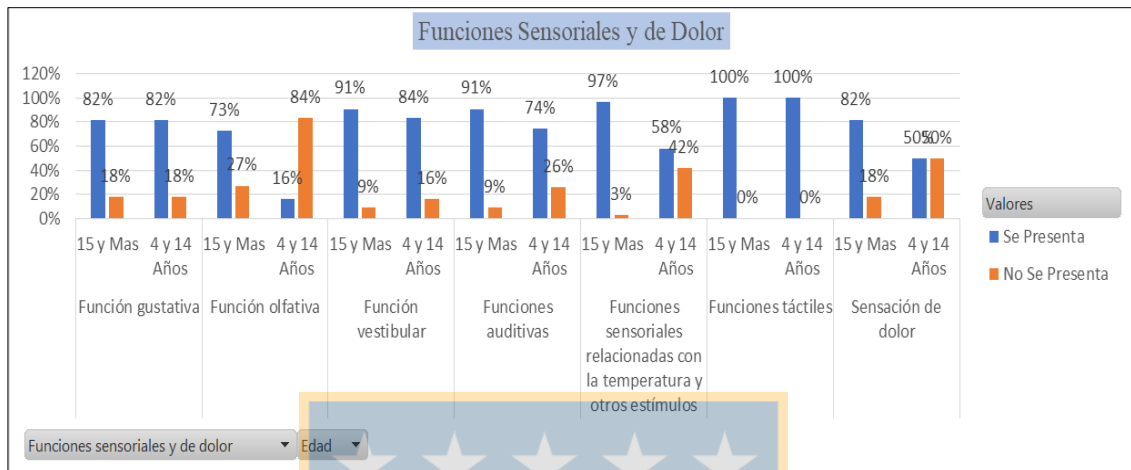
Funciones Sensoriales y de Dolor

120%
100%
80%
60%
40%
20%
0%

82% 18% 82% 18%
73% 27% 16% 84%
91% 9% 84% 16%
91% 9% 74% 26%
97% 3% 58% 42%
100% 0% 100% 0%
82% 18% 50% 50%

15 y Mas | 4 y 14 Años | 15 y Mas | 4 y 14 Años | 15 y Mas | 4 y 14 Años | 15 y Mas | 4 y 14 Años | 15 y Mas | 4 y 14 Años | 15 y Mas | 4 y 14 Años | 15 y Mas | 4 y 14 Años

Función gustativa | Función olfativa | Función vestibular | Funciones auditivas | Funciones sensoriales relacionadas con la temperatura y otros estímulos | Funciones táctiles | Sensación de dolor

Valores
Se Presenta
No Se Presenta

Funciones sensoriales y de dolor
Edad